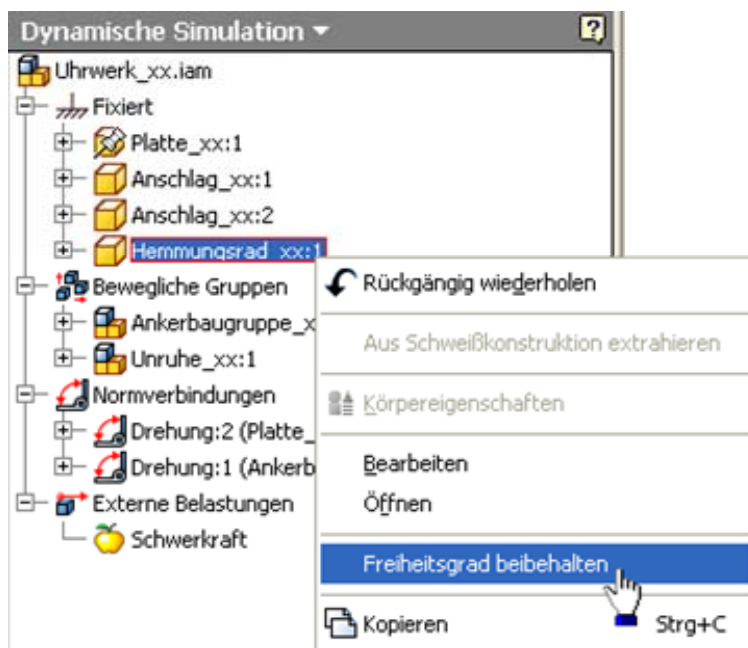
Dynamische Simulation ▾

Uhrwerk_xx.iam
Fixiert
Platte_xx:1
Anschlag_xx:1
Anschlag_xx:2
Hemmungsrad_xx:1
Bewegliche Gruppen
Ankerbaugruppe_x
Unruhe_xx:1
Normverbindungen
Drehung:2 (Platte_
Drehung:1 (Ankerb
Externe Belastungen
Schwerkraft

Rückgängig wiederholen
Aus Schweißkonstruktion extrahieren
Körpereigenschaften
Bearbeiten
Öffnen
Freiheitsgrad beibehalten
Kopieren Strg+C